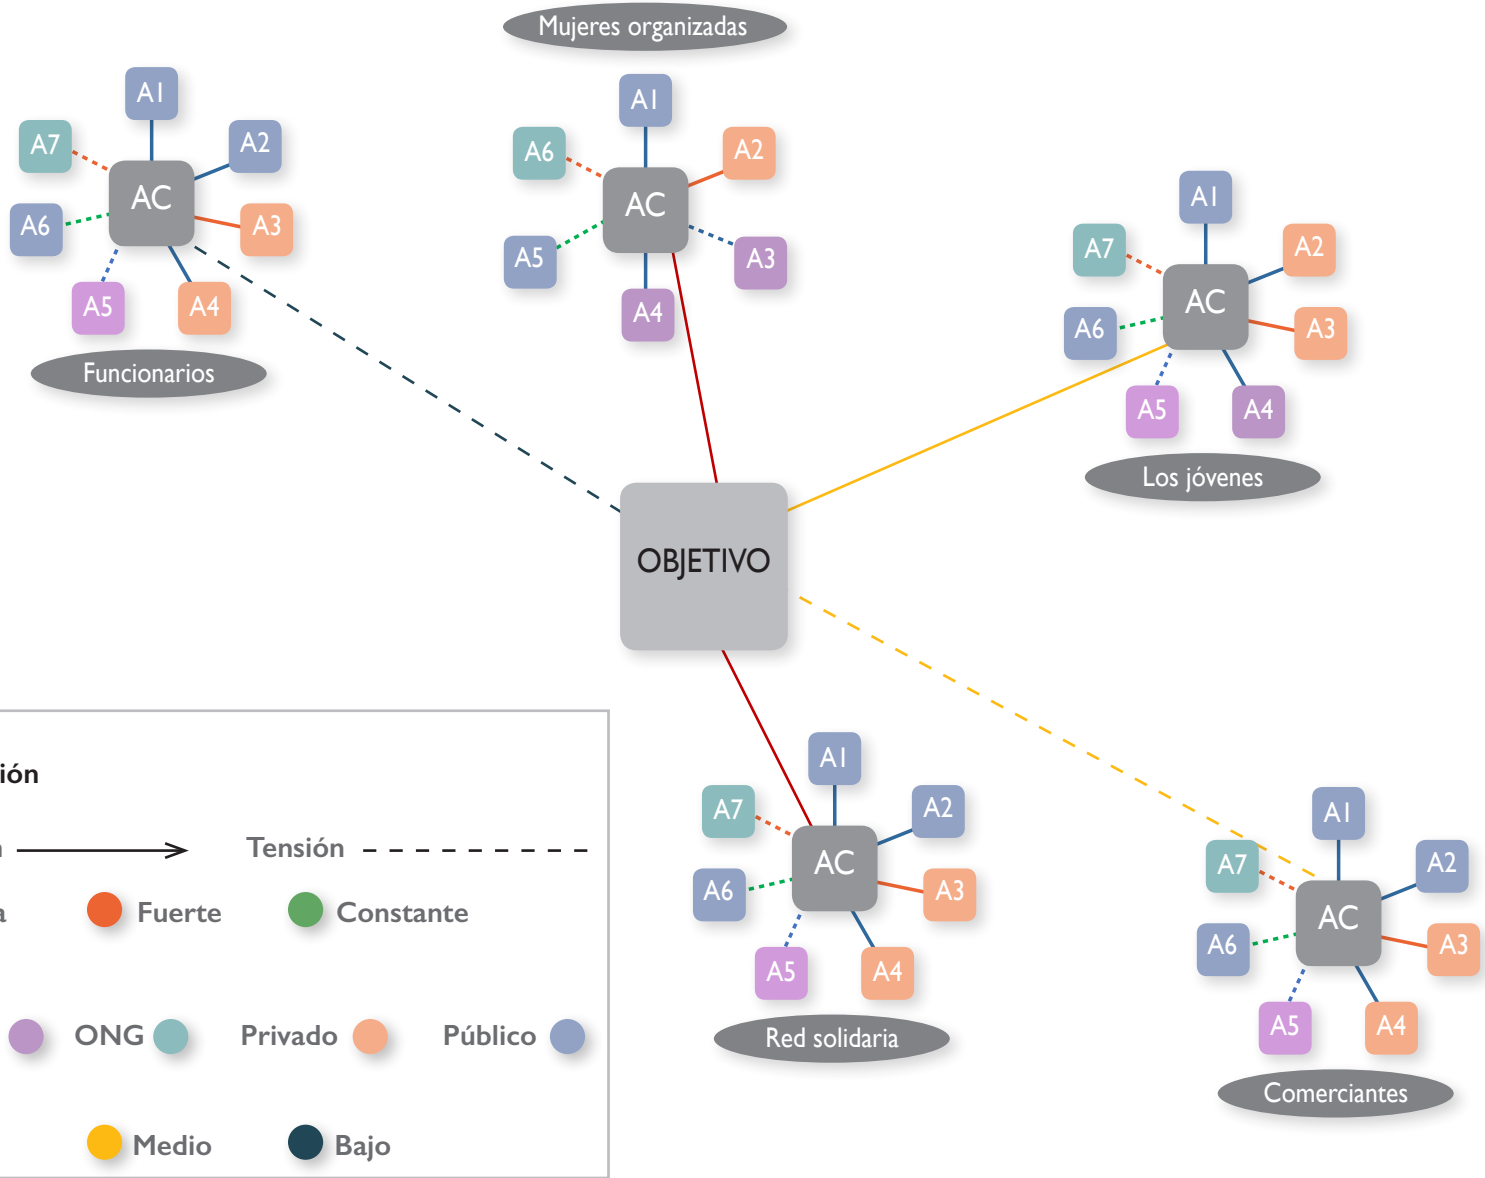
Mujeres organizadas

A1
A2
A3
A4
A5
A6
AC

A1
A2
A3
A4
A5
A6
A7
AC
Funcionarios

A1
A2
A3
A4
A5
A6
A7
AC
Los jóvenes

OBJETIVO

A1
A2
A3
A4
A5
A6
A7
AC
Red solidaria

A1
A2
A3
A4
A5
A6
A7
AC
Comerciantes

ión

n
Tensión

a
Fuerte
Constante

ONG
Privado
Público

Medio
Bajo